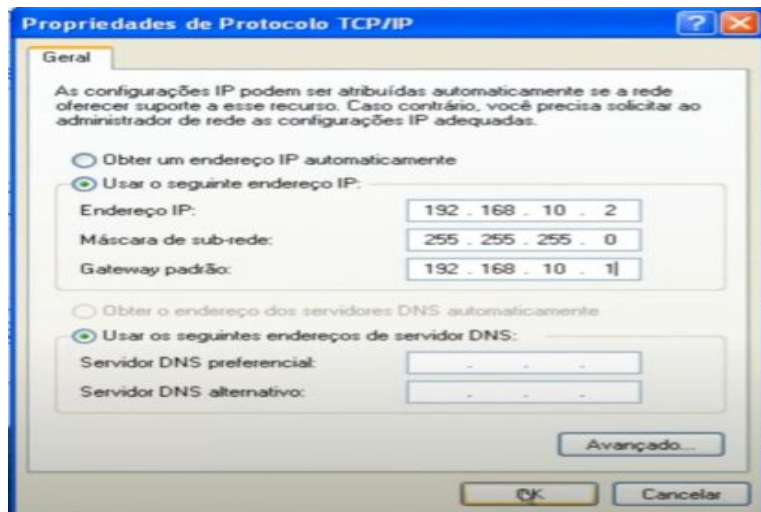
Propriedades de Protocolo TCP/IP

Geral

As configurações IP podem ser atribuídas automaticamente se a rede oferecer suporte a esse recurso. Caso contrário, você precisa solicitar ao administrador de rede as configurações IP adequadas.

Obter um endereço IP automaticamente

Usar o seguinte endereço IP:

Endereço IP: 192 . 168 . 10 . 2

Máscara de sub-rede: 255 . 255 . 255 . 0

Gateway padrão: 192 . 168 . 10 . 1

Obter o endereço dos servidores DNS automaticamente

Usar os seguintes endereços de servidor DNS:

Servidor DNS preferencial: . . .

Servidor DNS alternativo: . . .

Avançado...

OK

Cancelar